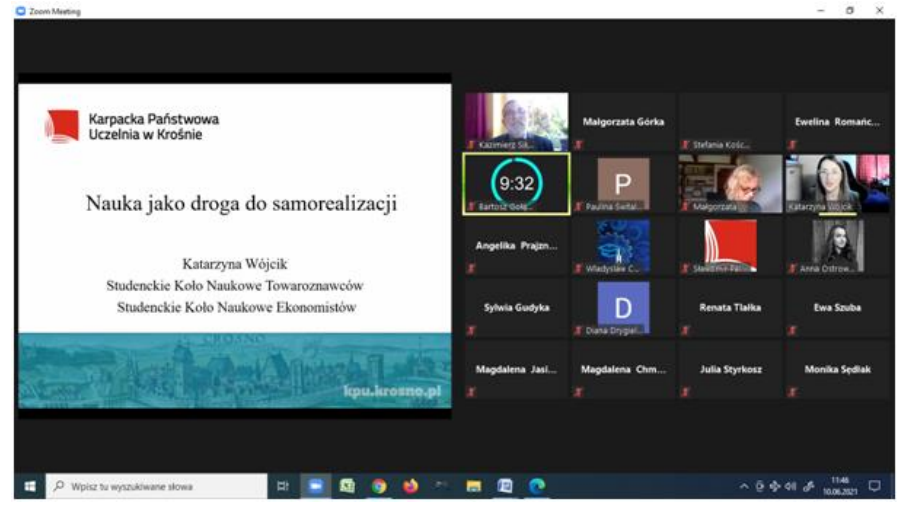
Zoom Meeting

Karpacka Państwowa Uczelnia w Krośnie

Nauka jako droga do samorealizacji

Katarzyna Wójcik
Studenckie Koło Naukowe Towaroznawców
Studenckie Koło Naukowe Ekonomistów

CROSNO

kpu.krosno.pl

Kazimierz Sił...

Małgorzata Górka

Stefania Kość...

Ewelina Romańc...

9:32

Bartosz Gołę...

P

Paulina Śwital...

Małgorzata...

Katarzyna Wójcik

Angelika Prajzn...

Władysław C...

Sławomir Pal...

Anna Ostrow...

Sylwia Gudyka

D

Diana Drygal...

Renata Tiałka

Ewa Szuba

Magdalena Jaś...

Magdalena Chm...

Julia Styrkosz

Monika Sędlak

Wpisz tu wyszukiwane słowa

11:46
10.06.2021